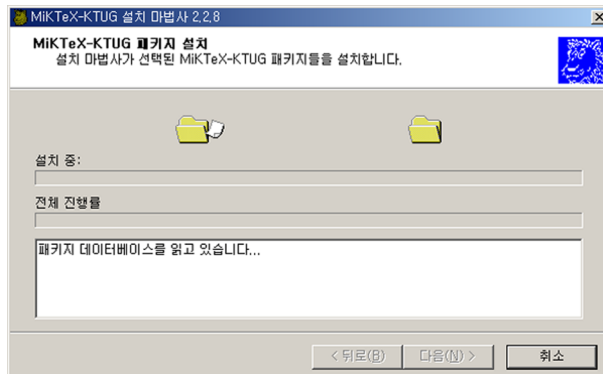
MiKTeX-KTUG 설치 마법사 2.2.8

MiKTeX-KTUG 패키지 설치

설치 마법사가 선택된 MiKTeX-KTUG 패키지들을 설치합니다.

설치 중:

전체 진행률

패키지 데이터베이스를 읽고 있습니다...

< 뒤로(B)

다음(N) >

취소